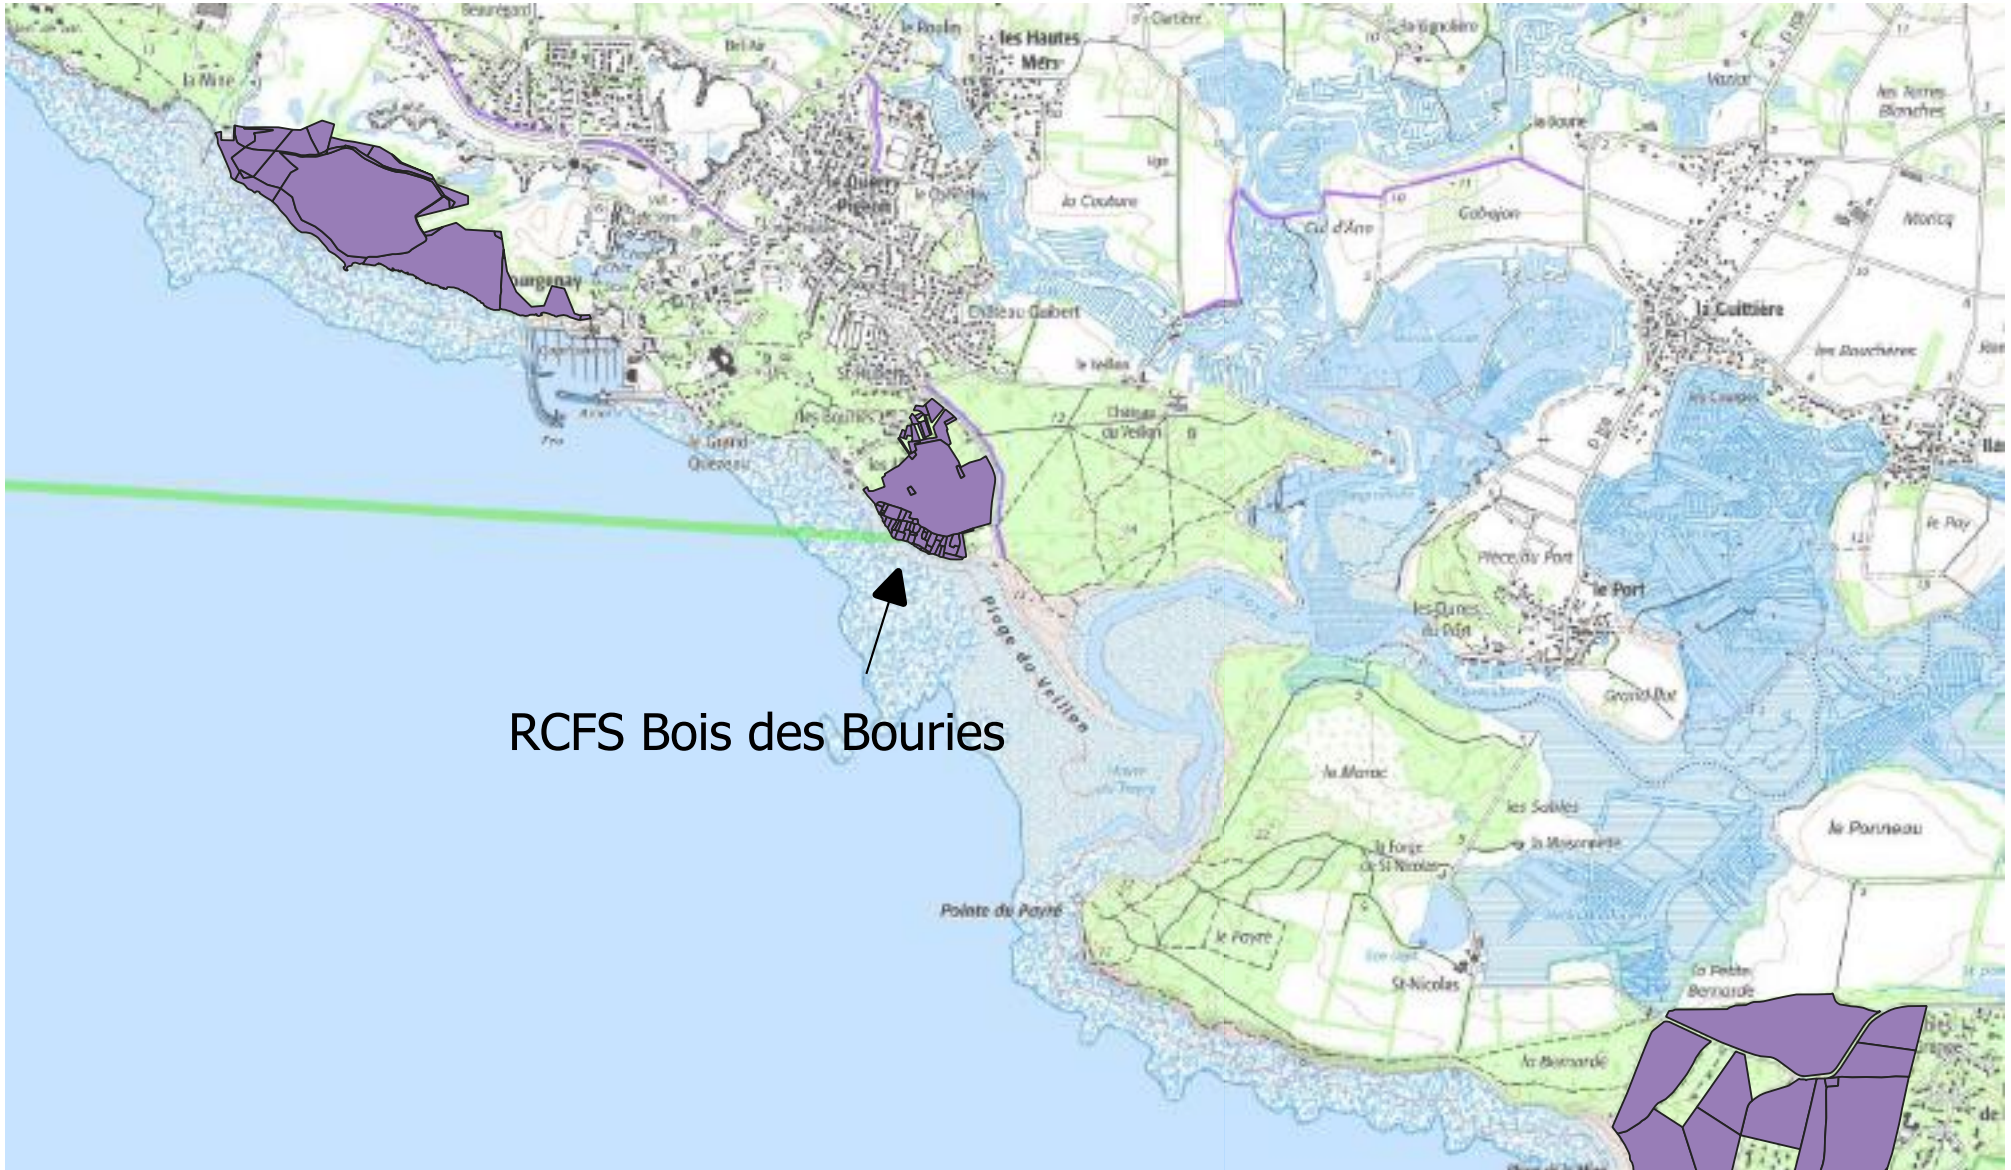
Beauregard
la Garlière
le Roslin
les Hautes Mers
la Mine
Bel Air
Vaxtor
les Terres Blanches
la Bourie
le Querry Pigeon
la Couture
Cul d'Ane
Gabajon
Moricq
Bourgenay
Château Gaibert
la Guittière
les Boucheres
le Veillon
St-Hubert
les Bouries
Château du Veillon
le Grand Querry
le Pay
Pièce du Port
le Port
les Dunes du Port
Plage du Veillon
Grand Bot
RCFS Bois des Bouries
le Marac
les Sables
la Maisonnette
la Forge de St-Nicolas
le Ponneau
Pointe du Payré
le Payré
St-Nicolas
la Petite Bernarde
la Bernarde